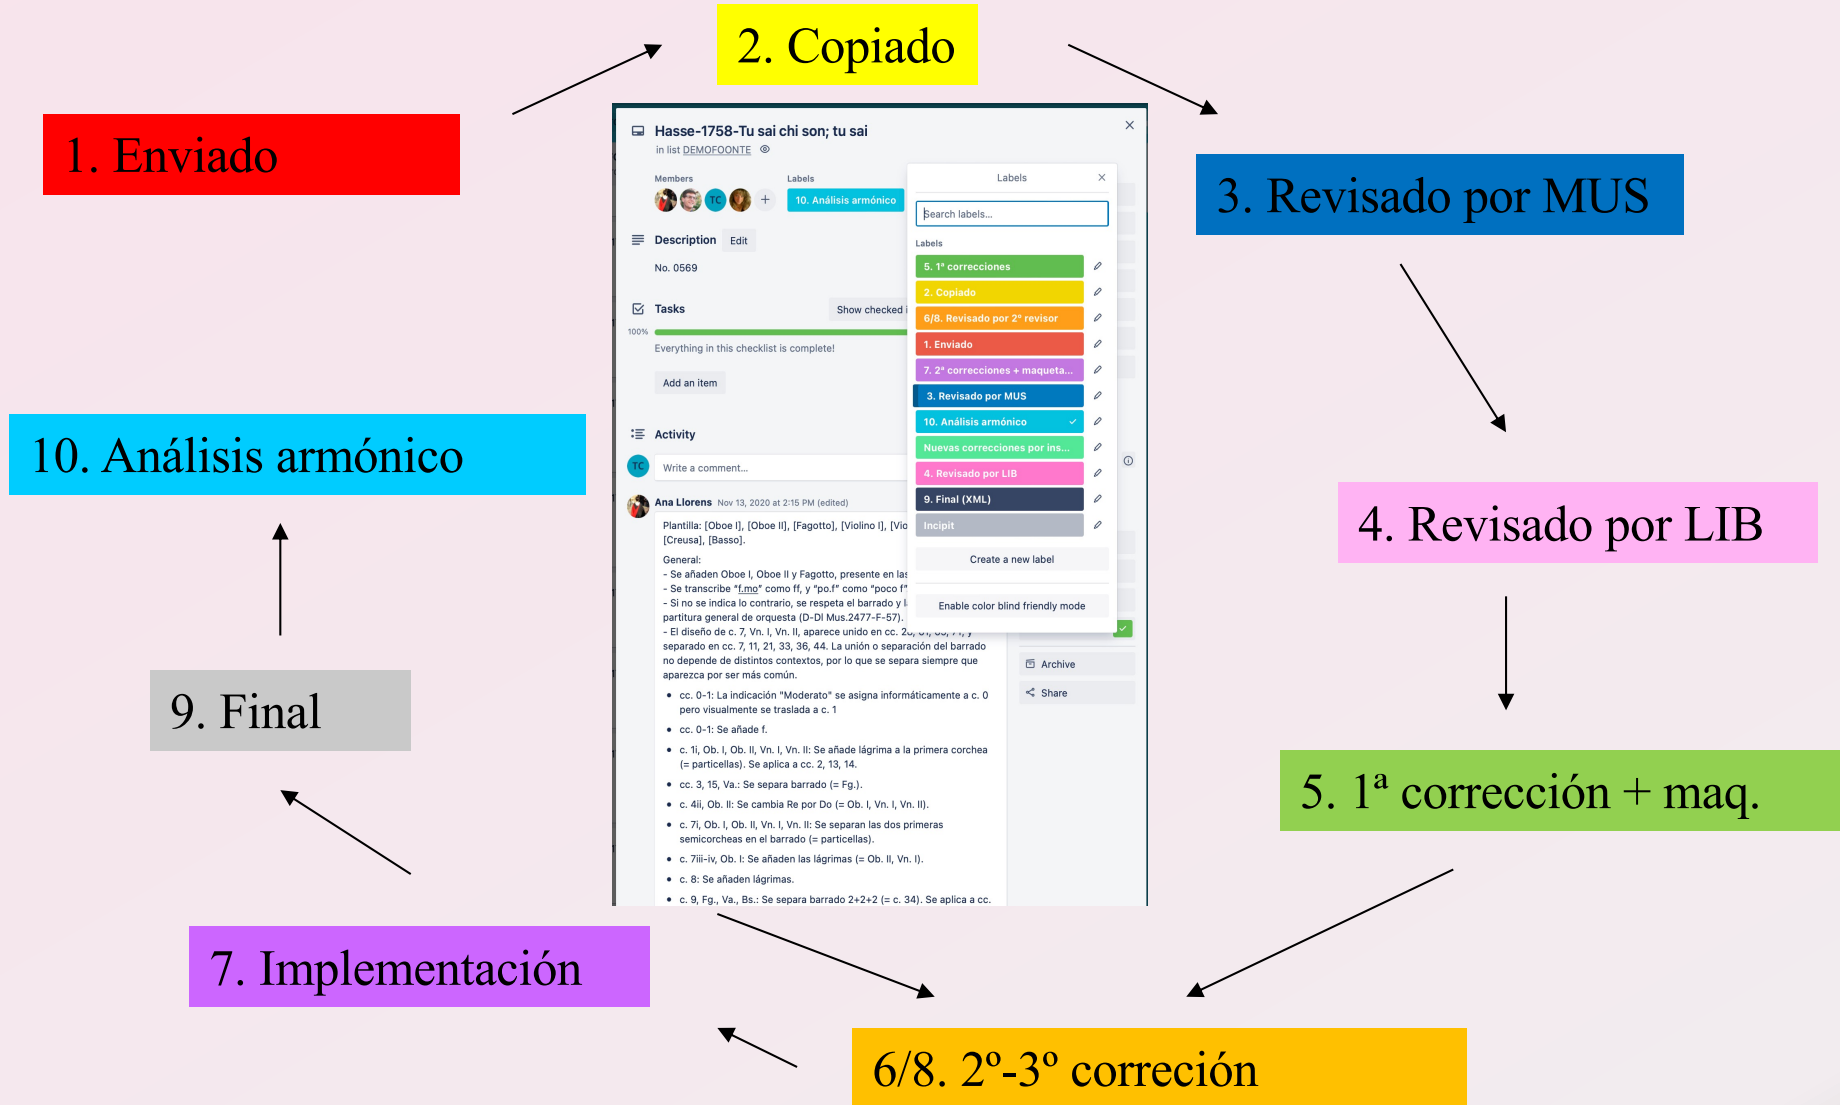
2. Copiado

1. Enviado

3. Revisado por MUS

Hasse-1758-Tu sai chi son; tu sai
in list DEMOFOONTE

Members
Labels
10. Análisis armónico

Description Edit
No. 0569

Tasks
Show checked i
100%
Everything in this checklist is complete!
Add an item

Activity
Write a comment...
Ana Llorens Nov 13, 2020 at 2:15 PM (edited)
Plantilla: [Oboe I], [Oboe II], [Fagotto], [Violino I], [Vio [Creusa], [Basso].
General:
- Se añaden Oboe I, Oboe II y Fagotto, presente en las
- Se transcribe "f.mo" como ff, y "po.f" como "poco f"
- Si no se indica lo contrario, se respeta el barrado y l partitura general de orquesta (D-Dl Mus.2477-F-57).
- El diseño de c. 7, Vn. I, Vn. II, aparece unido en cc. 2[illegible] separado en cc. 7, 11, 21, 33, 36, 44. La unión o separación del barrado no depende de distintos contextos, por lo que se separa siempre que aparezca por ser más común.
• cc. 0-1: La indicación "Moderato" se asigna informáticamente a c. 0 pero visualmente se traslada a c. 1
• cc. 0-1: Se añade f.
• c. 1i, Ob. I, Ob. II, Vn. I, Vn. II: Se añade lágrima a la primera corchea (= particellas). Se aplica a cc. 2, 13, 14.
• cc. 3, 15, Va.: Se separa barrado (= Fg.).
• c. 4ii, Ob. II: Se cambia Re por Do (= Ob. I, Vn. I, Vn. II).
• c. 7i, Ob. I, Ob. II, Vn. I, Vn. II: Se separan las dos primeras semicorcheas en el barrado (= particellas).
• c. 7iii-iv, Ob. I: Se añaden las lágrimas (= Ob. II, Vn. I).
• c. 8: Se añaden lágrimas.
• c. 9, Fg., Va., Bs.: Se separa barrado 2+2+2 (= c. 34). Se aplica a cc.

Labels
Search labels...
Labels
5. 1ª correcciones
2. Copiado
6/8. Revisado por 2º revisor
1. Enviado
7. 2ª correcciones + maqueta...
3. Revisado por MUS
10. Análisis armónico
Nuevas correcciones por ins...
4. Revisado por LIB
9. Final (XML)
Incipit
Create a new label
Enable color blind friendly mode

Archive
Share

10. Análisis armónico

4. Revisado por LIB

9. Final

5. 1ª corrección + maq.

7. Implementación

6/8. 2º-3º correción